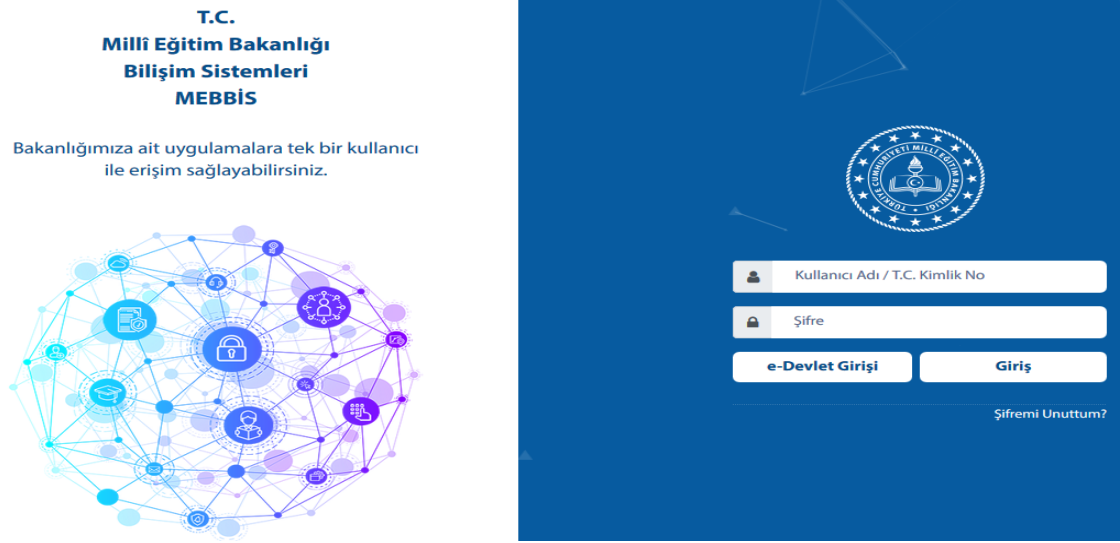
T.C.
Millî Eğitim Bakanlığı
Bilişim Sistemleri
MEBBİS

Bakanlığımıza ait uygulamalara tek bir kullanıcı ile erişim sağlayabilirsiniz.

TÜRKİYE CUMHURİYETİ MİLLÎ EĞİTİM BAKANLIĞI

Kullanıcı Adı / T.C. Kimlik No

Şifre

e-Devlet Girişi

Giriş

Şifremi Unuttum?